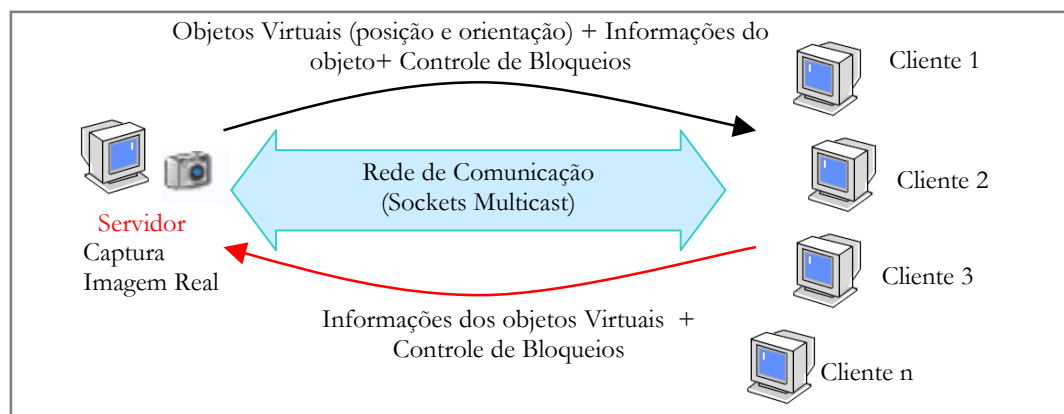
Objetos Virtuais (posição e orientação) + Informações do objeto+ Controle de Bloqueios

Cliente 1

Servidor
Captura
Imagem Real

Rede de Comunicação
(Sockets Multicast)

Cliente 2

Cliente 3

Informações dos objetos Virtuais +
Controle de Bloqueios

Cliente n